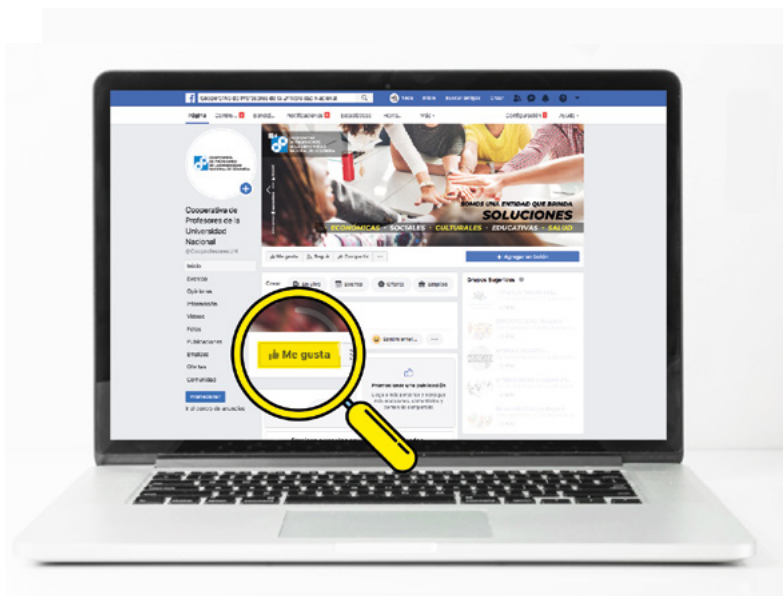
Cooperativa de Profesores de la Universidad Nacional

Página Correo Notificaciones Estadísticas Más Configuración Ayuda

SOMOS UNA ENTIDAD QUE BRINDA
SOLUCIONES
ECONÓMICAS · SOCIALES · CULTURALES · EDUCATIVAS · SALUD

Cooperativa de Profesores de la Universidad Nacional
@CooprofesoresUN

Inicio
Eventos
Opiniones
Información
Videos
Fotos
Publicaciones
Empleos
Ofertas
Comunidad

Promocionar

Me gusta
Seguir
Compartir
+ Agregar un botón

Crear
En vivo
Evento
Oferta
Empleo

Enviar email

Grupos Sugeridos

Promocionar una publicación